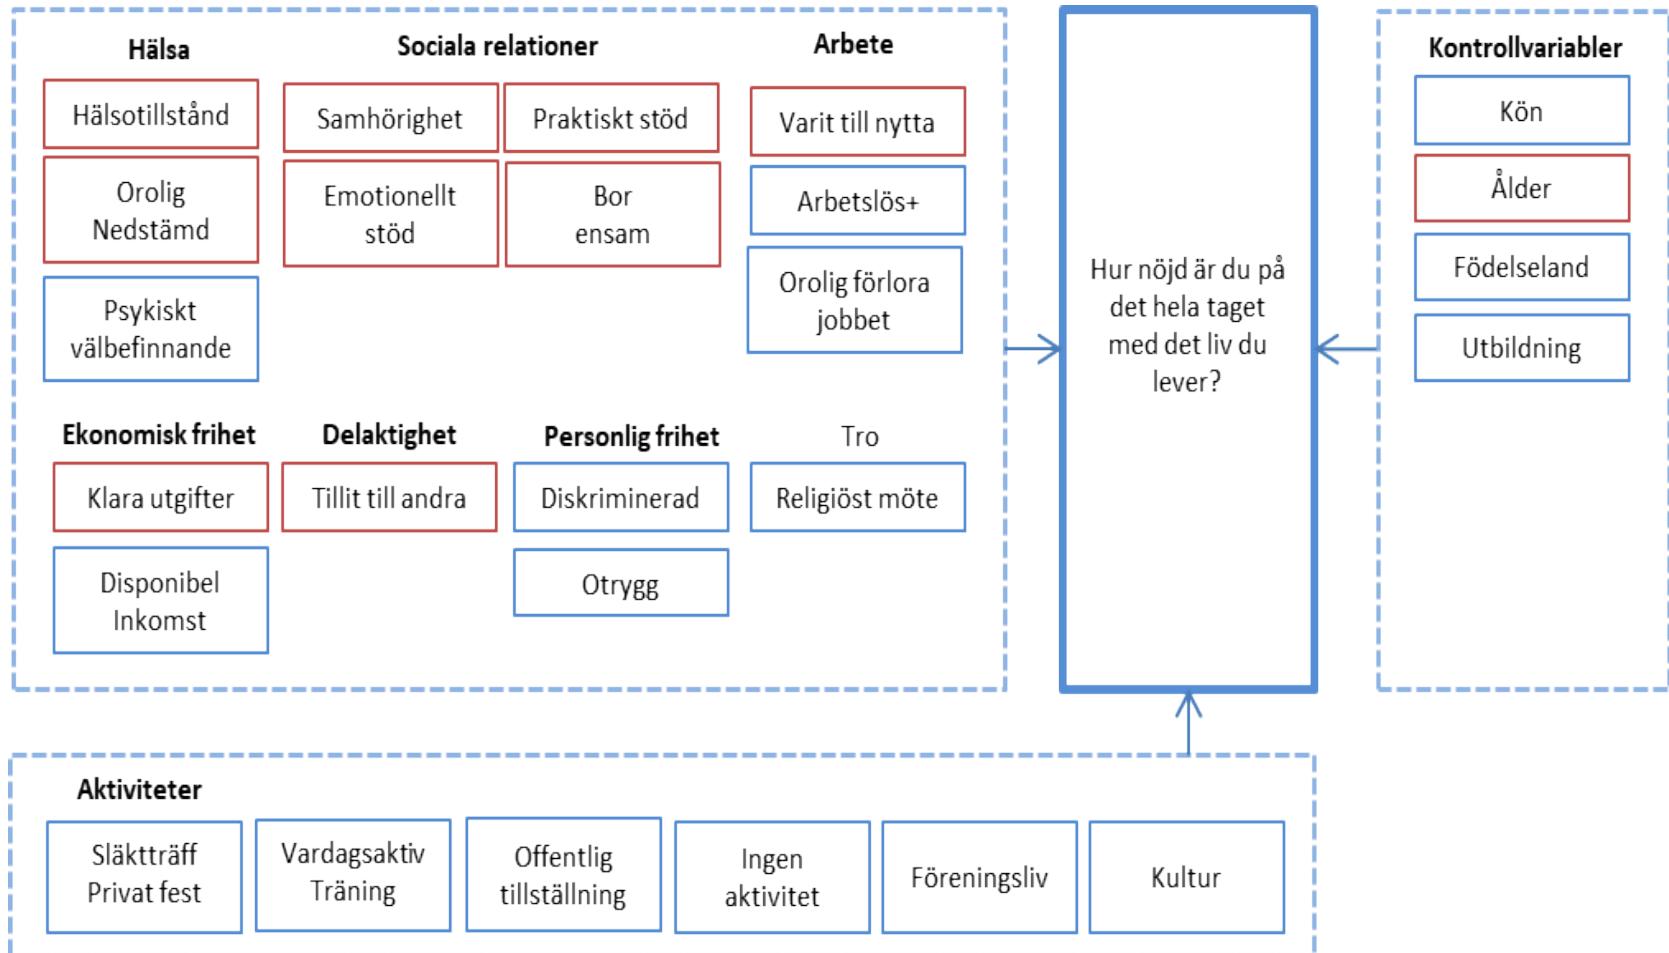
Hälsa

Hälsotillstånd

Orolig
Nedstämd

Psykiskt
välbefinnande

Sociala relationer

Samhörighet

Praktiskt stöd

Emotionellt
stöd

Bor
ensam

Arbete

Varit till nytta

Arbetslös+

Orolig förlora
jobbet

Ekonomisk frihet

Klara utgifter

Disponibel
Inkomst

Delaktighet

Tillit till andra

Personlig frihet

Diskriminerad

Otrygg

Tro

Religiöst möte

Hur nöjd är du på det hela taget med det liv du lever?

Kontrollvariabler

Kön

Ålder

Födelseland

Utbildning

Aktiviteter

Släktträff
Privat fest

Vardagsaktiv
Träning

Offentlig
tillställning

Ingen
aktivitet

Föreningsliv

Kultur